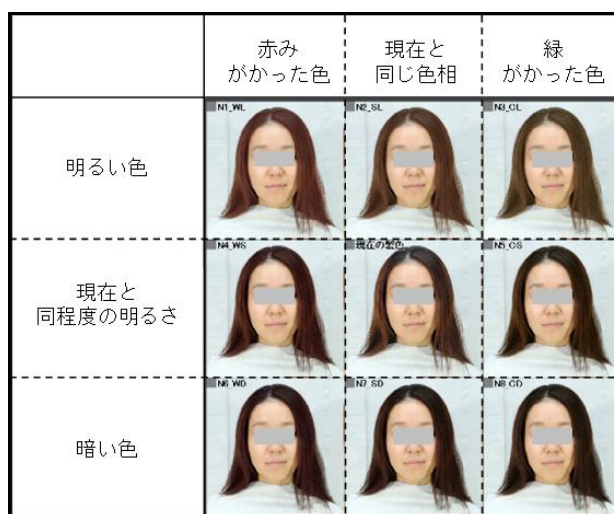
|  | 赤み がかった色 | 現在と 同じ色相 | 緑 がかった色 |
|---|---|---|---|
| 明るい色 | N1_WL | N2_SL | N3_CL |
| 現在と 同程度の明るさ | N4_WS | 現在の髪色 | N5_CS |
| 暗い色 | N6_WD | N7_SD | N8_CD |